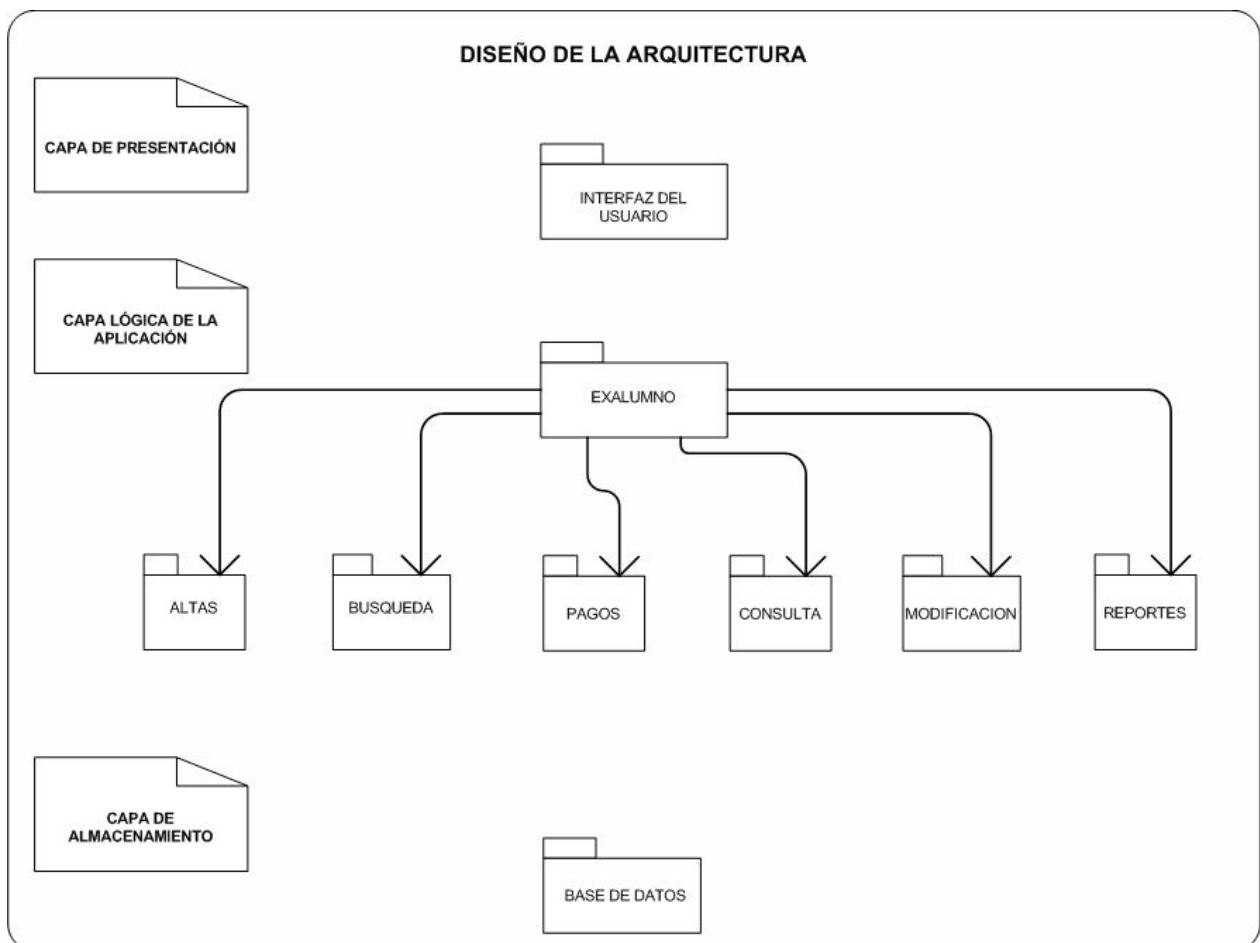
DISEÑO DE LA ARQUITECTURA

CAPA DE PRESENTACIÓN

INTERFAZ DEL USUARIO

CAPA LÓGICA DE LA APLICACIÓN

EXALUMNO

ALTAS

BUSQUEDA

PAGOS

CONSULTA

MODIFICACION

REPORTES

CAPA DE ALMACENAMIENTO

BASE DE DATOS